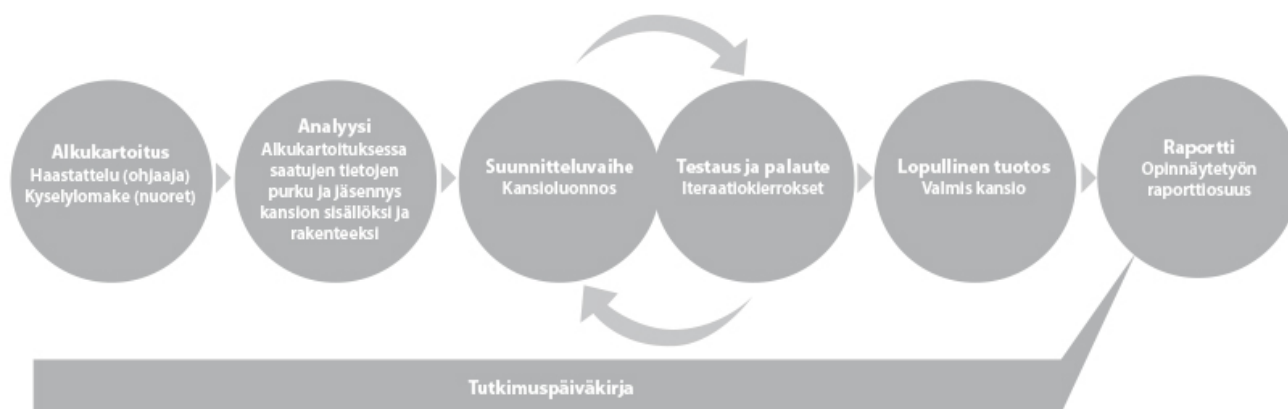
Alkukartoitus
Haastattelu (ohjaaja)
Kyselylomake (nuoret)

Analyysi
Alkukartoituksessa saatujen tietojen purku ja jäsennys kansion sisällöksi ja rakenteeksi

Suunnitteluvaihe
Kansioluonnos

Testaus ja palaute
Iteraatiokierrokset

Lopullinen tuotos
Valmis kansio

Raportti
Opinnäytetyön raporttiosuus

Tutkimuspäiväkirja